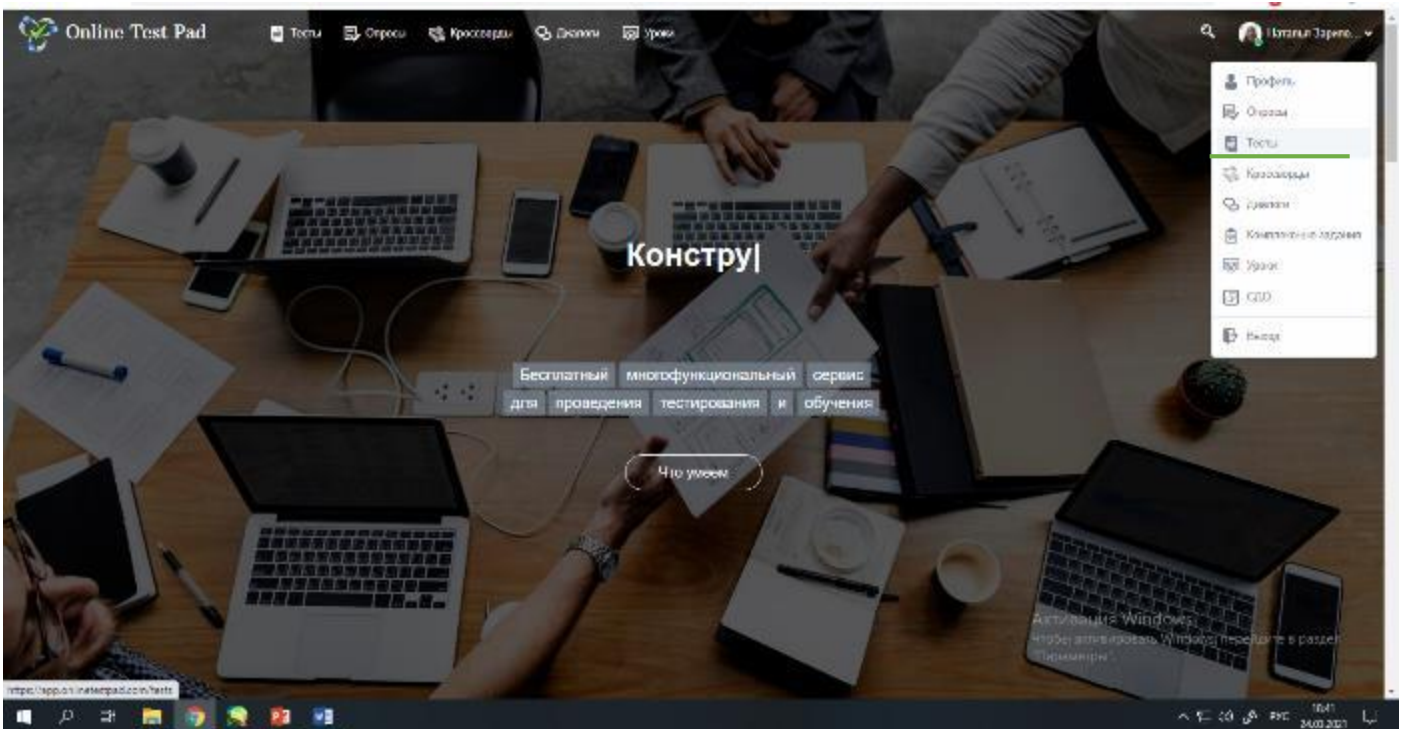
Online Test Pad

Тесты Опросы Кроссворды Диалоги Уроки

Наталья Зарепо...

Профиль
Опросы
Тесты
Кроссворды
Диалоги
Комплексные задания
Уроки
СДО
Выход

Констру|

Бесплатный многофункциональный сервис для проведения тестирования и обучения

Что умеем

Активация Windows
Чтобы активировать Windows, перейдите в раздел "Параметры".

https://app.onlinetestpad.com/tests

РУС 10:41 24.03.2021